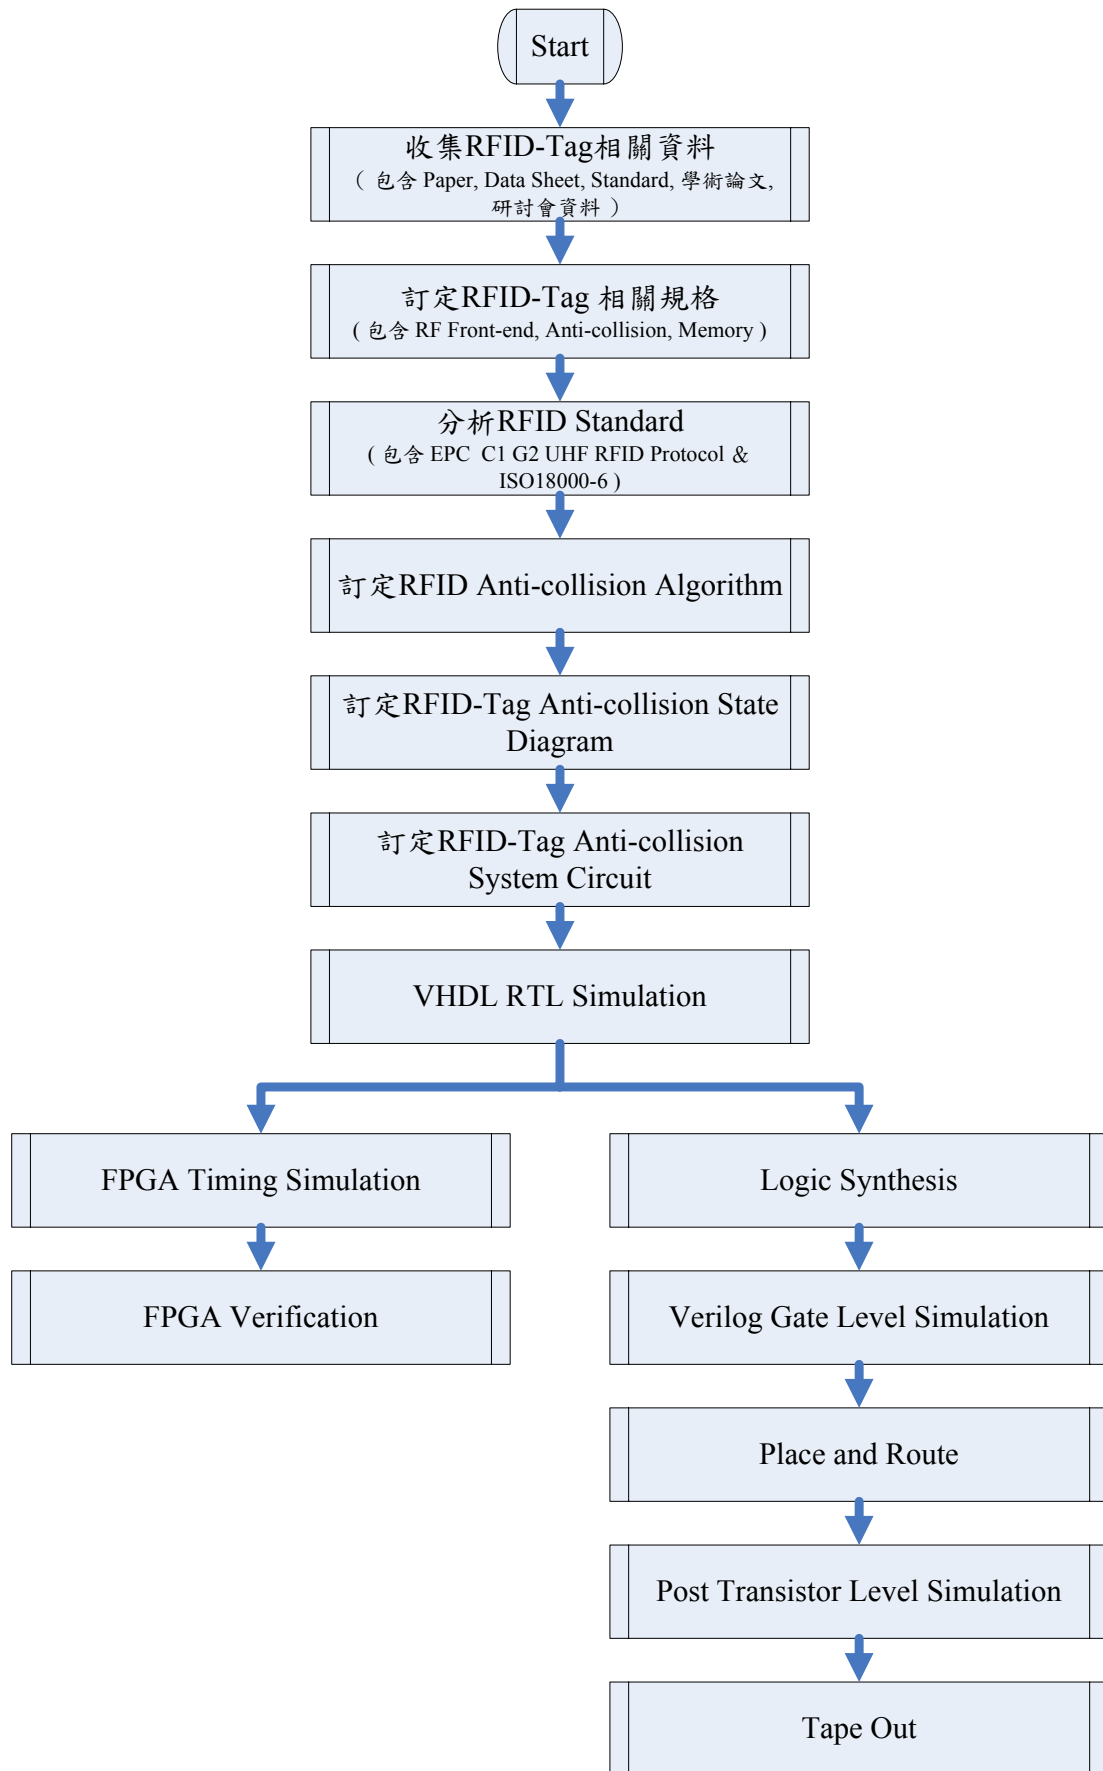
Start

收集RFID-Tag相關資料
（包含 Paper, Data Sheet, Standard, 學術論文, 研討會資料 ）

訂定RFID-Tag 相關規格
( 包含 RF Front-end, Anti-collision, Memory )

分析RFID Standard
( 包含 EPC C1 G2 UHF RFID Protocol & ISO18000-6 )

訂定RFID Anti-collision Algorithm

訂定RFID-Tag Anti-collision State Diagram

訂定RFID-Tag Anti-collision System Circuit

VHDL RTL Simulation

FPGA Timing Simulation

FPGA Verification

Logic Synthesis

Verilog Gate Level Simulation

Place and Route

Post Transistor Level Simulation

Tape Out